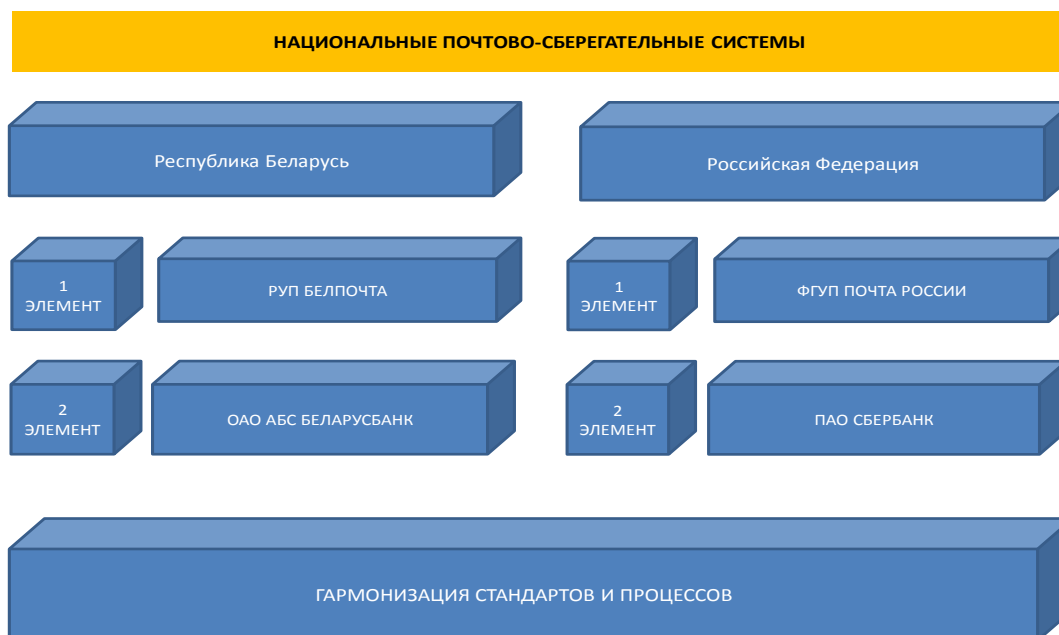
НАЦИОНАЛЬНЫЕ ПОЧТОВО-СБЕРЕГАТЕЛЬНЫЕ СИСТЕМЫ

Республика Беларусь

1 ЭЛЕМЕНТ

РУП БЕЛПОЧТА

2 ЭЛЕМЕНТ

ОАО АБС БЕЛАРУСБАНК

Российская Федерация

1 ЭЛЕМЕНТ

ФГУП ПОЧТА РОССИИ

2 ЭЛЕМЕНТ

ПАО СБЕРБАНК

ГАРМОНИЗАЦИЯ СТАНДАРТОВ И ПРОЦЕССОВ